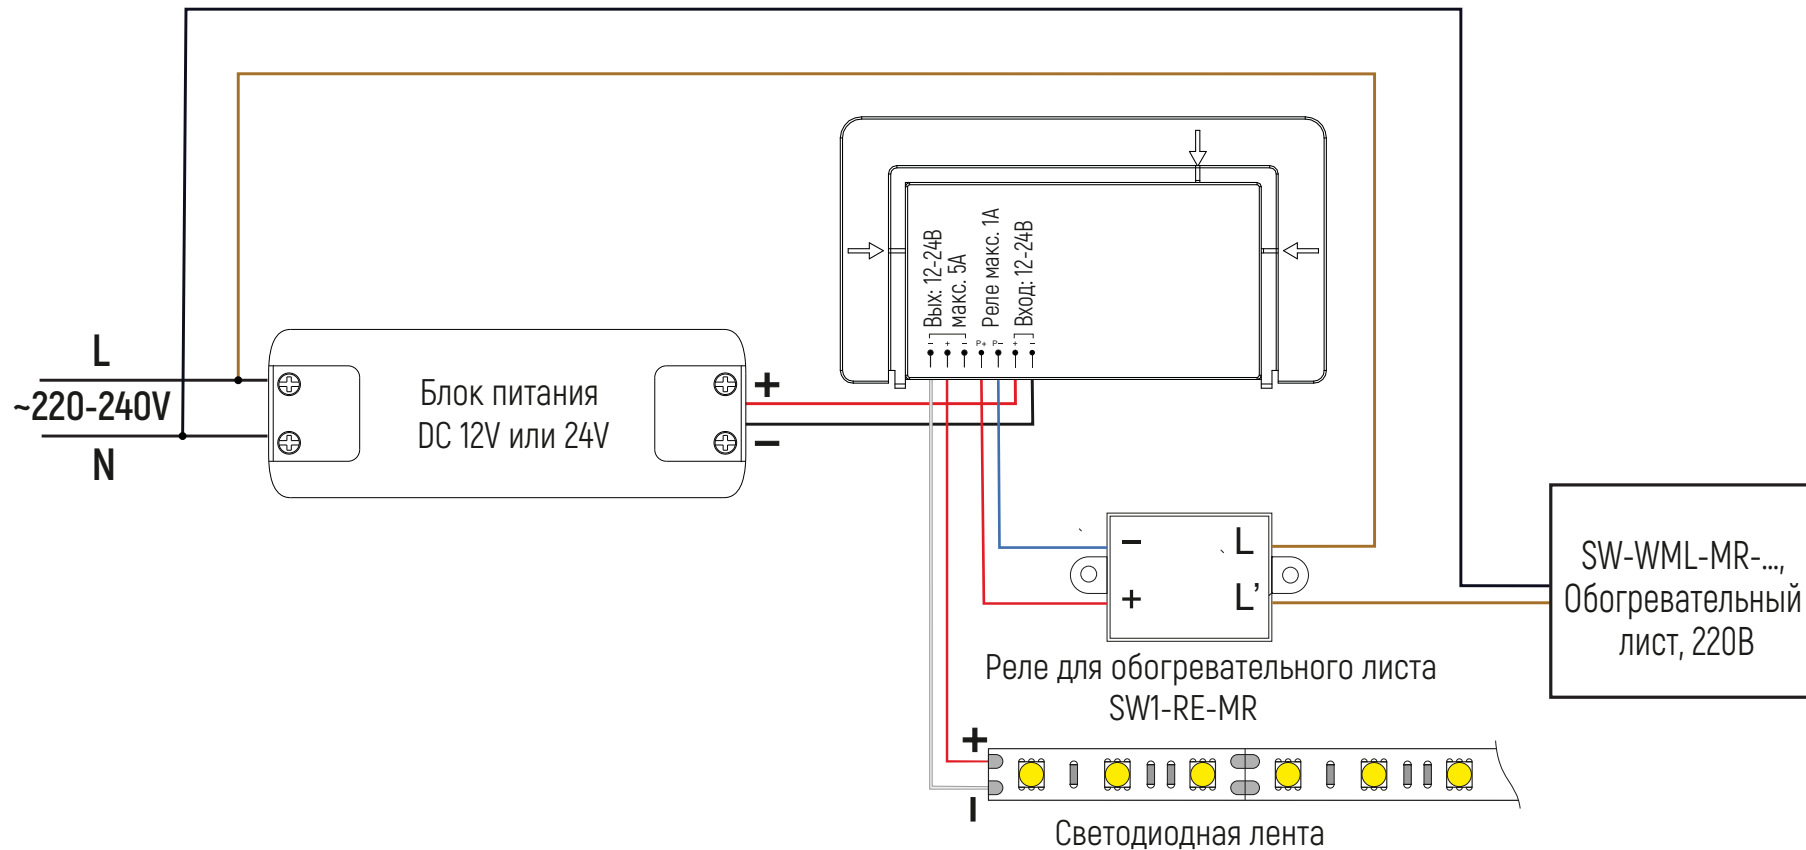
L
~220-240V
N

Блок питания
DC 12V или 24V

+
–

Вых: 12-24В
макс. 5А
Реле макс. 1А
Вход: 12-24В

- + P+ P- + -

–
+
L
L'

Реле для обогревательного листа
SW1-RE-MR

SW-WML-MR-...,
Обогревательный
лист, 220В

+
-

Светодиодная лента